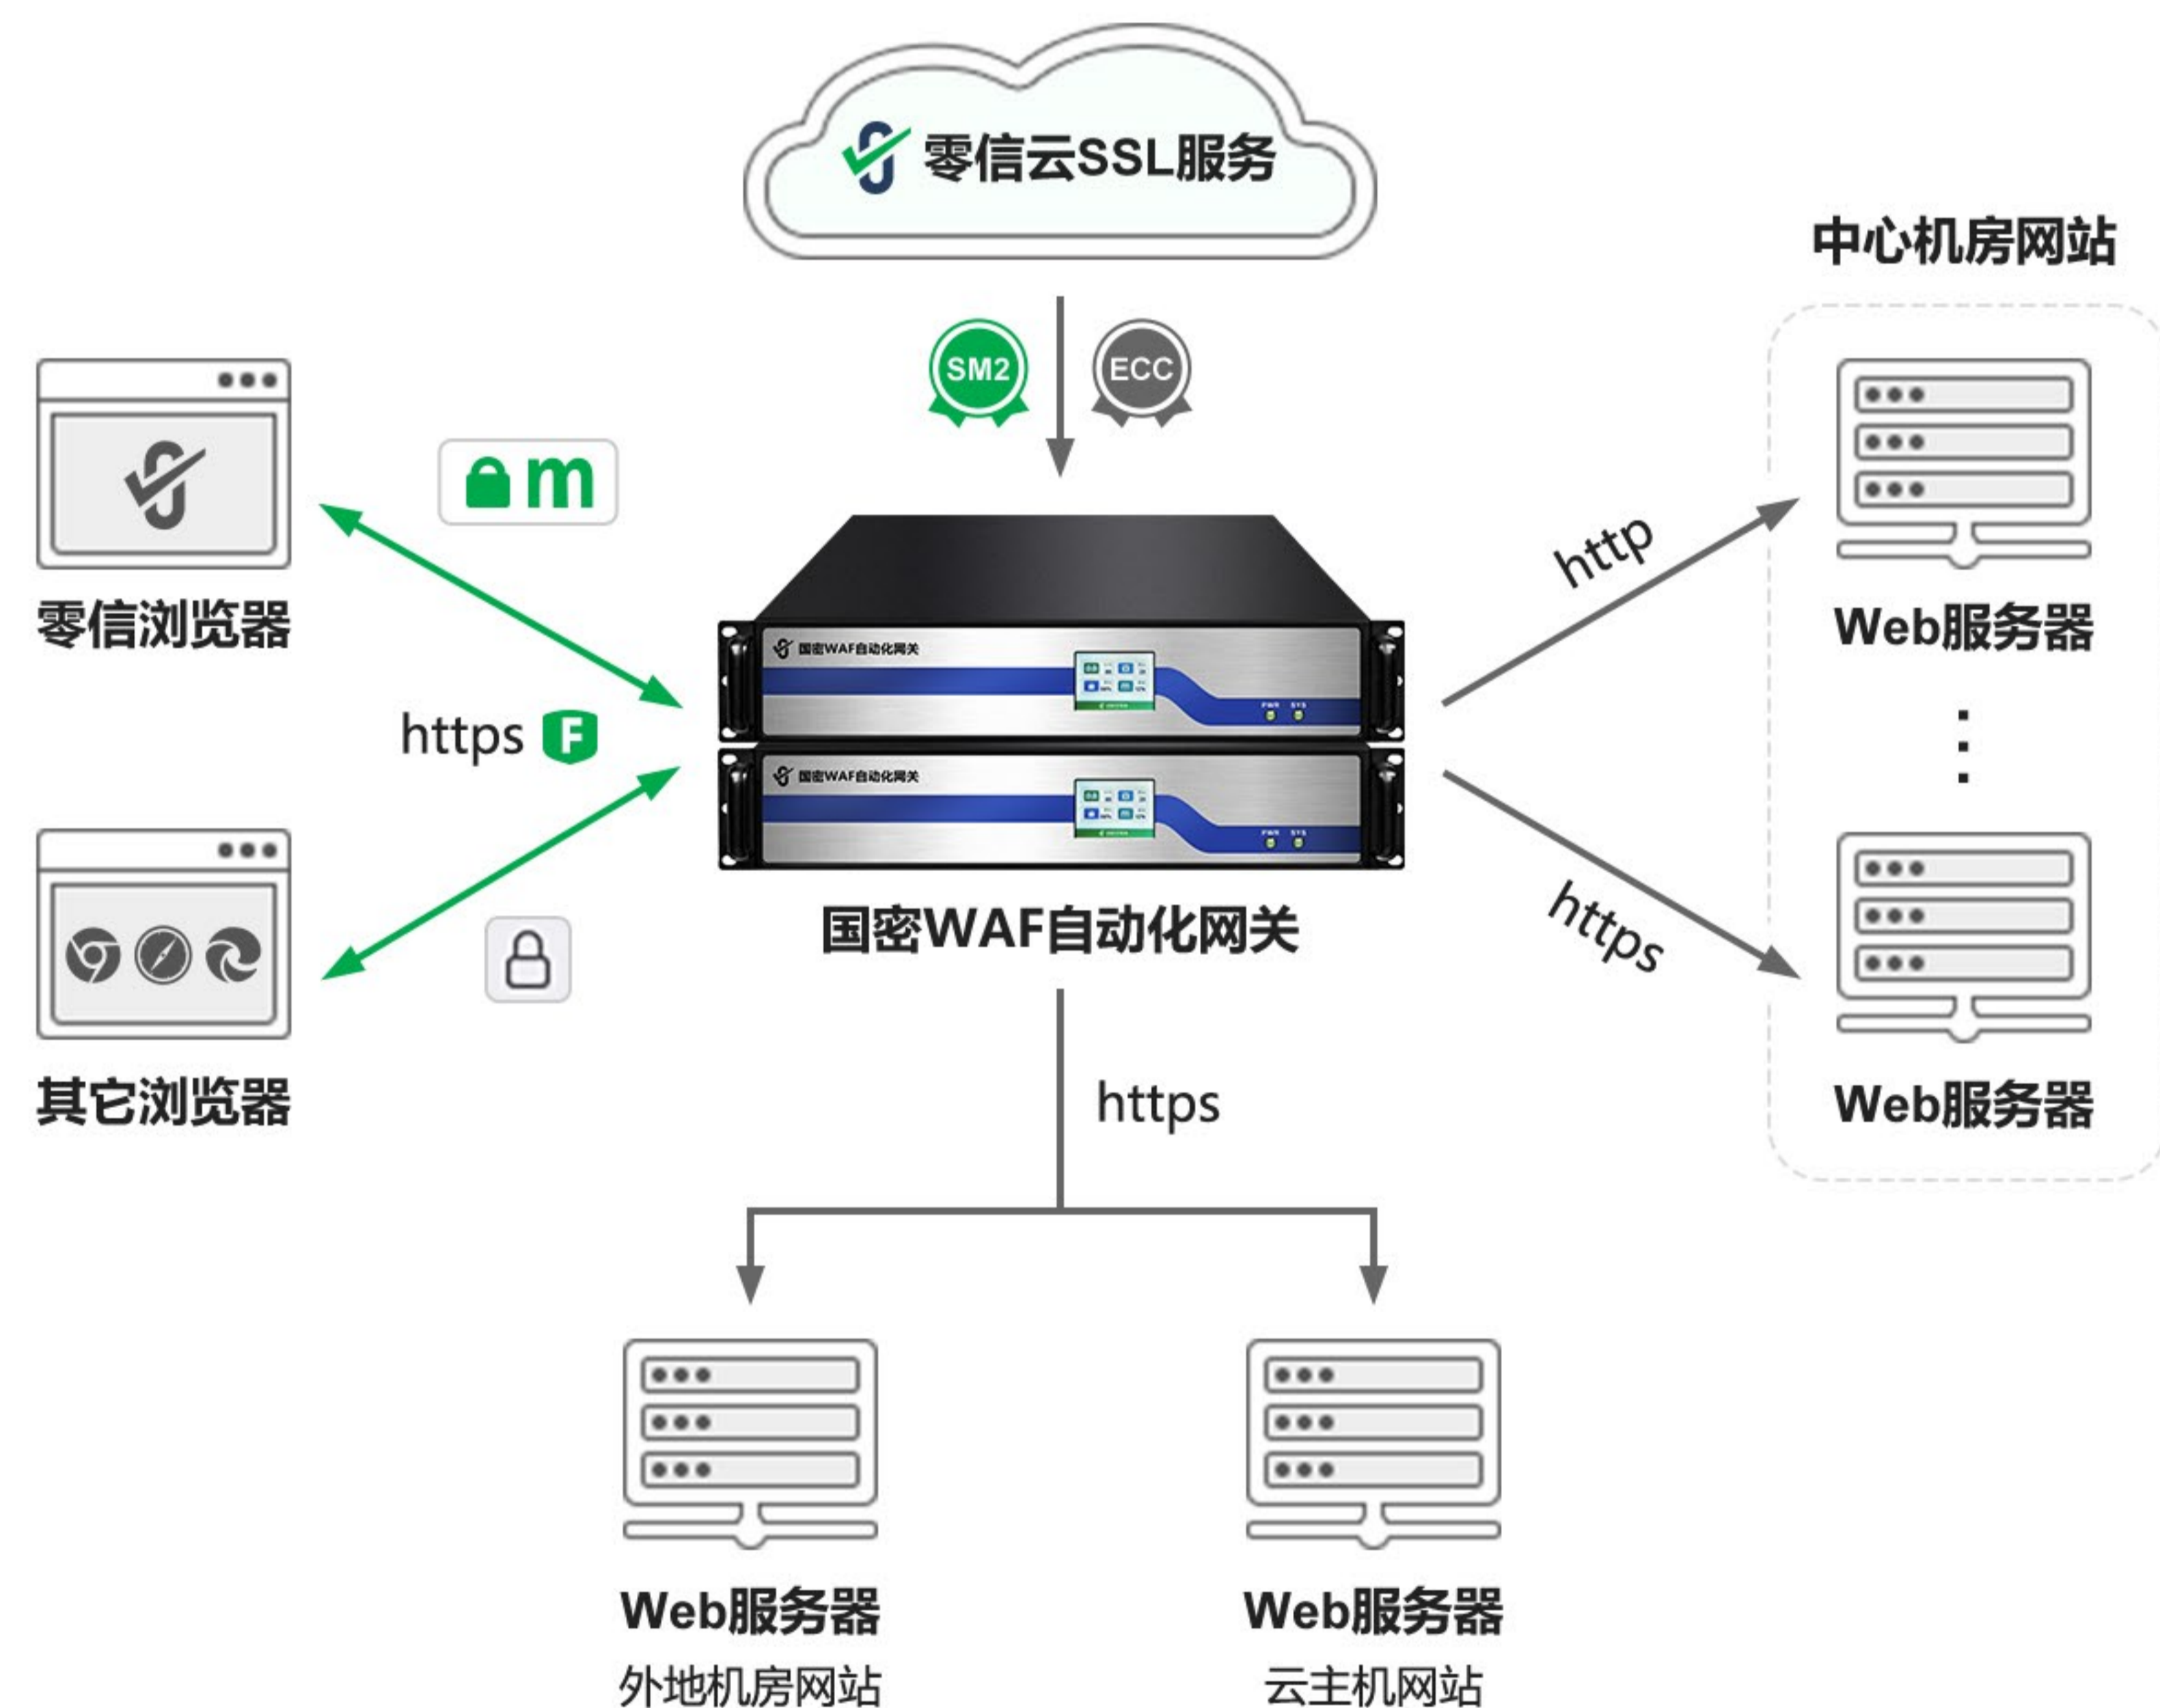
零信云SSL服务

SM2 ECC

中心机房网站

m

零信浏览器

https F

其它浏览器

国密WAF自动化网关

国密WAF自动化网关

国密WAF自动化网关

PWR SYS

http

Web服务器

https

Web服务器

https

Web服务器
外地机房网站

Web服务器
云主机网站